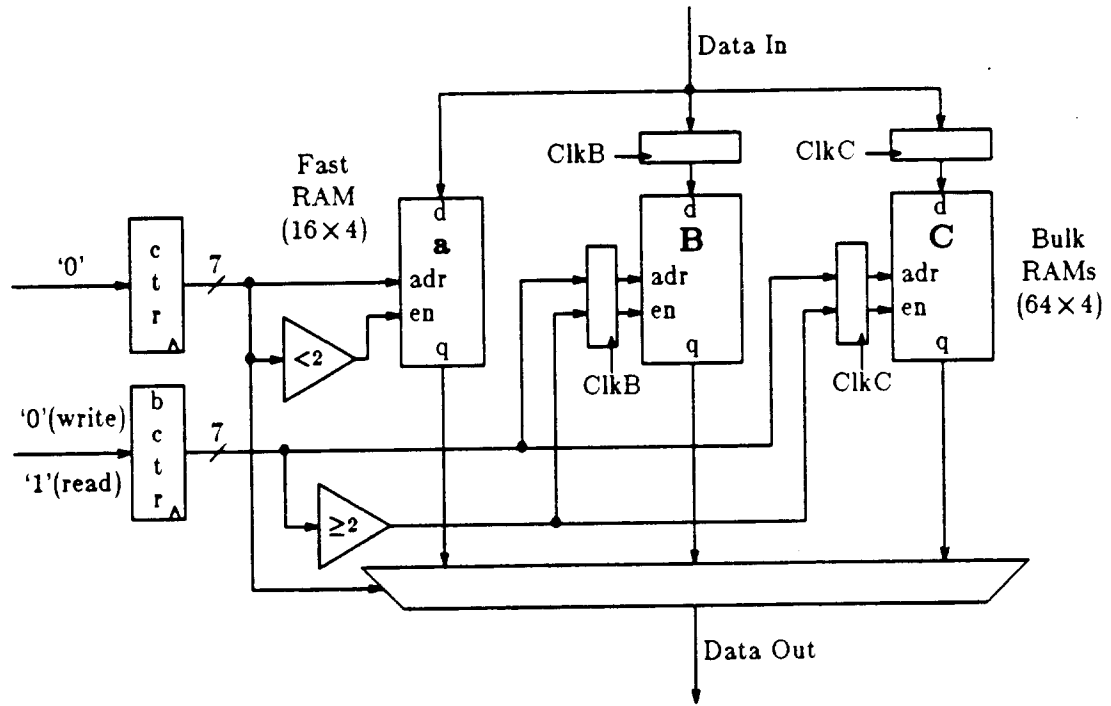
Data In

ClkB

ClkC

Fast RAM $(16 \times 4)$

d
a
adr
en
q

d
B
adr
en
q

d
C
adr
en
q

Bulk RAMs $(64 \times 4)$

'0'

c
t
r

7

$<2$

ClkB

ClkC

'0'(write)

'1'(read)

b
c
t
r

7

$\geq 2$

Data Out